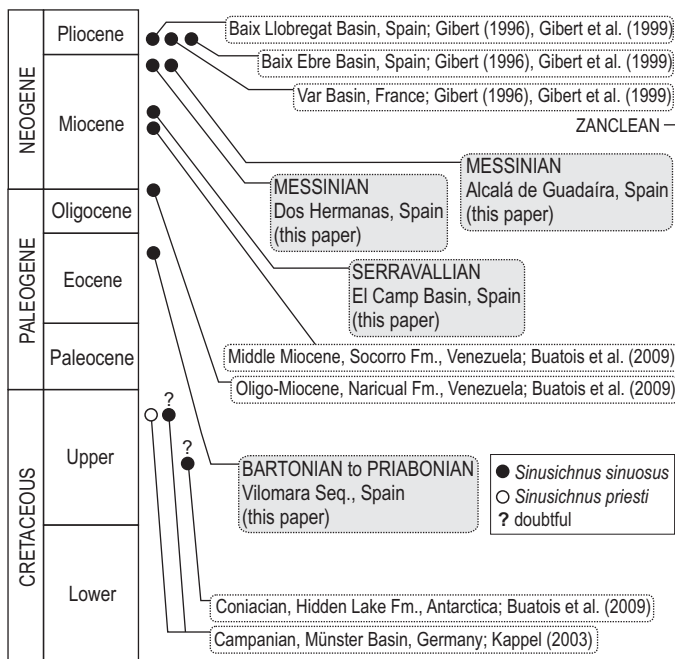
NEOGENE
Pliocene
Miocene
PALEOGENE
Oligocene
Eocene
Paleocene
CRETACEOUS
Upper
Lower

Baix Llobregat Basin, Spain; Gibert (1996), Gibert et al. (1999)
Baix Ebre Basin, Spain; Gibert (1996), Gibert et al. (1999)
Var Basin, France; Gibert (1996), Gibert et al. (1999)
ZANCLEAN –
MESSINIAN
Alcalá de Guadaíra, Spain
(this paper)
MESSINIAN
Dos Hermanas, Spain
(this paper)
SERRAVALLIAN
El Camp Basin, Spain
(this paper)
Middle Miocene, Socorro Fm., Venezuela; Buatois et al. (2009)
Oligo-Miocene, Naricual Fm., Venezuela; Buatois et al. (2009)
?
?
BARTONIAN to PRIABONIAN
Vilomara Seq., Spain
(this paper)
● *Sinusichnus sinuosus*
○ *Sinusichnus priesti*
? doubtful
Coniacian, Hidden Lake Fm., Antarctica; Buatois et al. (2009)
Campanian, Münster Basin, Germany; Kappel (2003)